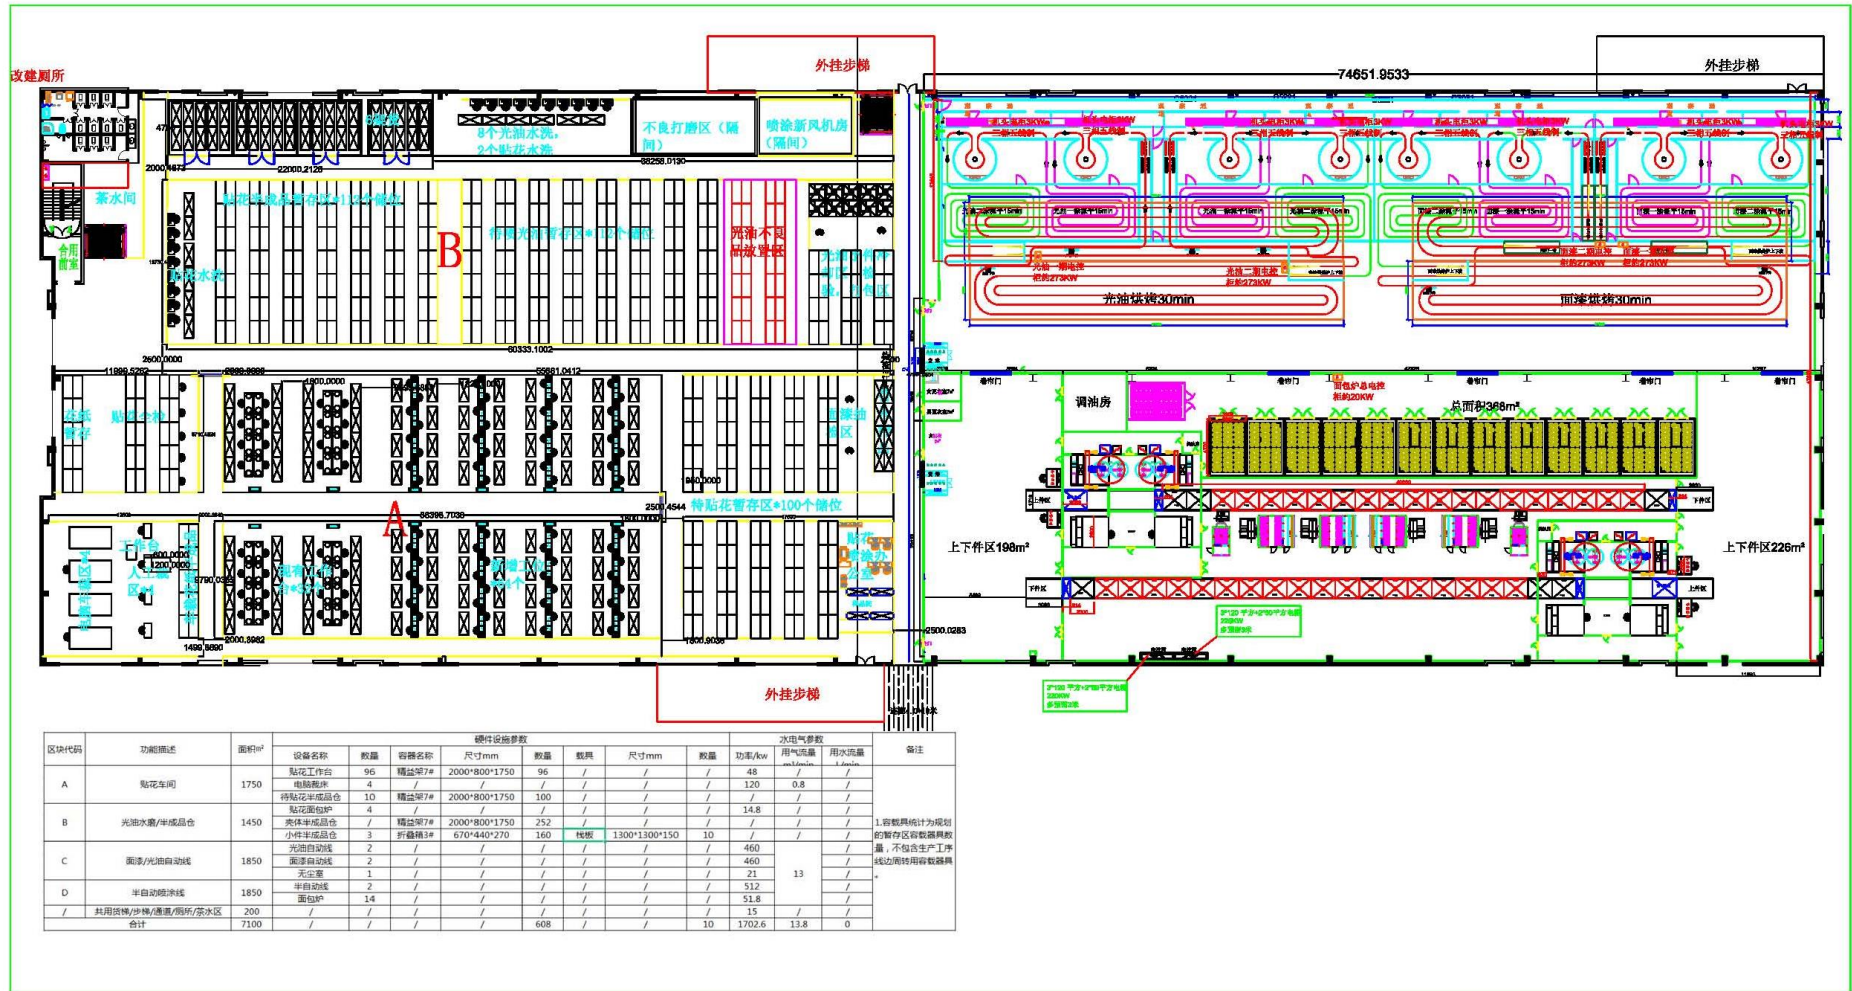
改建厕所

外挂步梯

外挂步梯

74651.9533

8个光油水洗，2个贴花水洗

不良打磨区（隔间）

喷涂新风机房（隔间）

22000.2126

38258.0130

茶水间

贴花半成品暂存区≈112个储位

B

待喷光油暂存区≈12个储位

光油不良品放置区

合用前室

贴花水洗

60333.1002

55881.0412

11895.5262

4600.0000

贴纸暂存

贴花区域

直接油漆区

待贴花暂存区≈100个储位

A

工作台人工区

上下件区198m²

上下件区226m²

调油房

总面积368m²

光油烘烤30min

面漆烘烤30min

外挂步梯

2500.0283

| 区块代码 | 功能描述 | 面积m² | 设备名称 | 数量 | 容器名称 | 尺寸mm | 数量 | 载具 | 尺寸mm | 数量 | 功率/kw | 用气流量m³/min | 用水流量L/min | 备注 |
|---|---|---|---|---|---|---|---|---|---|---|---|---|---|---|
| A | 贴花车间 | 1750 | 贴花工作台 | 96 | 精益架7# | 2000*800*1750 | 96 | / | / | / | 48 | / | / | 1.容载具统计为规划的暂存区容载器具数量，不包含生产工序线边周转用容载器具。 |
| | | | 电脑裁床 | 4 | / | / | / | / | / | / | 120 | 0.8 | / | |
| | | | 待贴花半成品仓 | 10 | 精益架7# | 2000*800*1750 | 100 | / | / | / | / | / | / | |
| B | 光油水磨/半成品仓 | 1450 | 贴花面包炉 | 4 | / | / | / | / | / | / | 14.8 | / | / | |
| | | | 壳体半成品仓 | 7 | 精益架7# | 2000*800*1750 | 252 | / | / | / | / | / | / | |
| | | | 小件半成品仓 | 3 | 折叠箱3# | 670*440*270 | 160 | 栈板 | 1300*1300*150 | 10 | / | / | / | |
| C | 面漆/光油自动线 | 1850 | 光油自动线 | 2 | / | / | / | / | / | / | 460 | 13 | / | |
| | | | 面漆自动线 | 2 | / | / | / | / | / | / | 460 | | / | |
| | | | 无尘室 | 1 | / | / | / | / | / | / | 21 | | / | |
| D | 半自动喷涂线 | 1850 | 半自动线 | 2 | / | / | / | / | / | / | 512 | | / | |
| | | | 面包炉 | 14 | / | / | / | / | / | / | 51.8 | | / | |
| / | 共用货梯/步梯/通道/厕所/茶水区 | 200 | / | / | / | / | / | / | / | / | 15 | / | / | |
| 合计 | | 7100 | / | / | / | / | 608 | / | / | 10 | 1702.6 | 13.8 | 0 | |